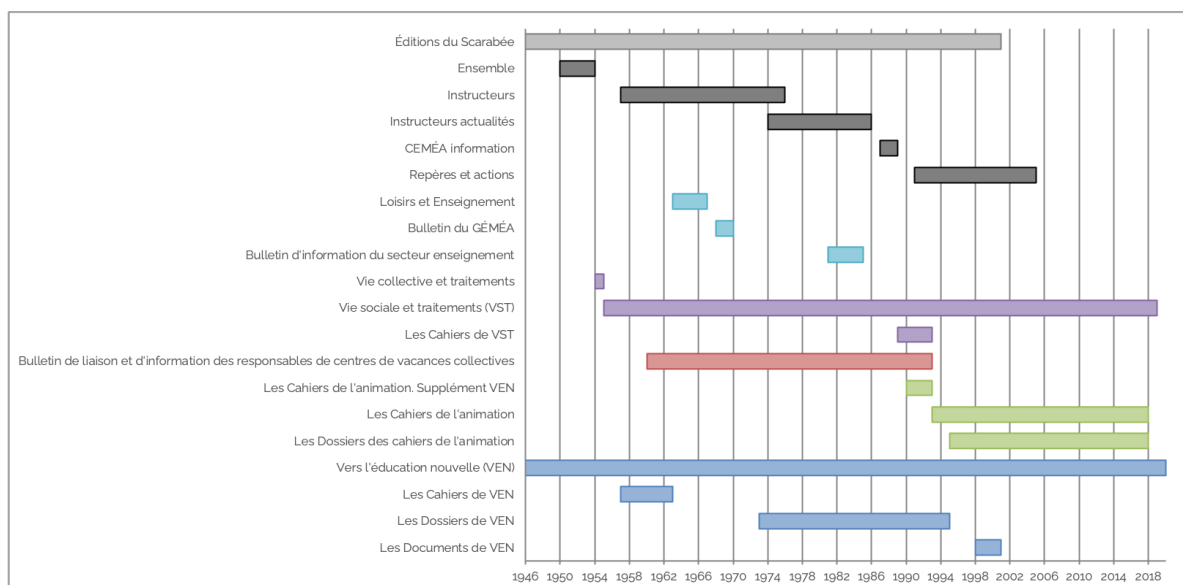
Éditions du Scarabée
Ensemble
Instructeurs
Instructeurs actualités
CEMÉA information
Repères et actions
Loisirs et Enseignement
Bulletin du GÉMÉA
Bulletin d'information du secteur enseignement
Vie collective et traitements
Vie sociale et traitements (VST)
Les Cahiers de VST
Bulletin de liaison et d'information des responsables de centres de vacances collectives
Les Cahiers de l'animation. Supplément VEN
Les Cahiers de l'animation
Les Dossiers des cahiers de l'animation
Vers l'éducation nouvelle (VEN)
Les Cahiers de VEN
Les Dossiers de VEN
Les Documents de VEN

1946 1950 1954 1958 1962 1966 1970 1974 1978 1982 1986 1990 1994 1998 2002 2006 2010 2014 2018